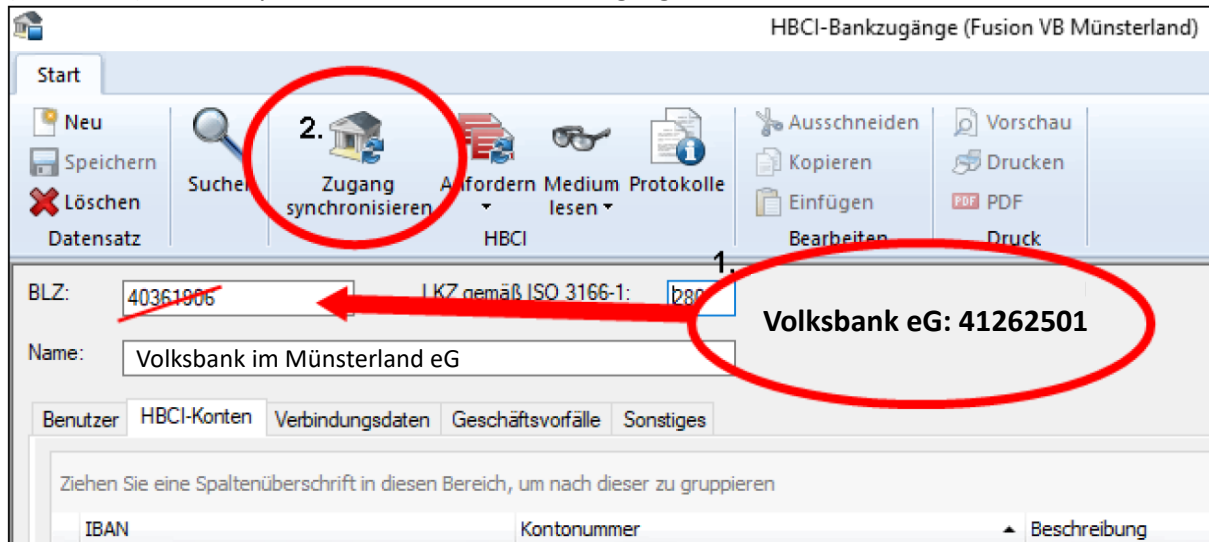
HBCI-Bankzugänge (Fusion VB Münsterland)

Start

Neu
Speichern
Löschen
Datensatz

Suchen

2.
Zugang synchronisieren

Anfordern
Medium lesen
Protokolle
HBCI

Ausschneiden
Kopieren
Einfügen
Bearbeiten

Vorschau
Drucken
PDF
Druck

1.

BLZ: 40361906
LKZ gemäß ISO 3166-1: 280

Volksbank eG: 41262501

Name: Volksbank im Münsterland eG

Benutzer | HBCI-Konten | Verbindungsdaten | Geschäftsvorfälle | Sonstiges

Ziehen Sie eine Spaltenüberschrift in diesen Bereich, um nach dieser zu gruppieren

| IBAN | Kontonummer | Beschreibung |
|---|---|---|